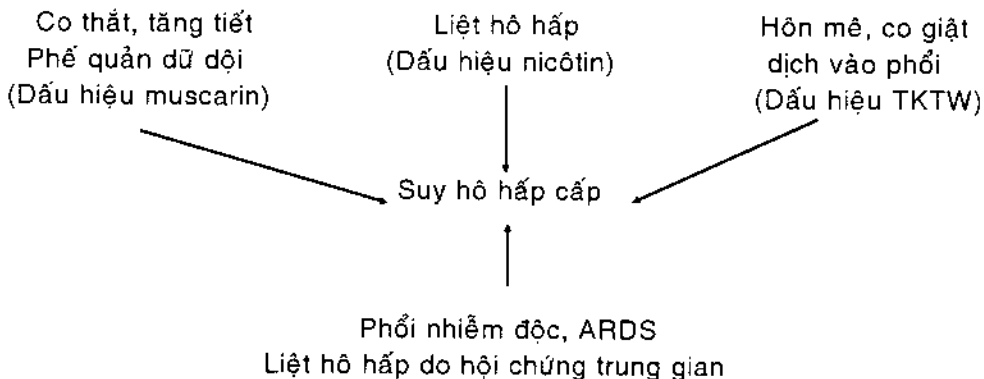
Co thắt, tăng tiết
Phế quản dữ dội
(Dấu hiệu muscarin)

Liệt hô hấp
(Dấu hiệu nicôtin)

Hôn mê, co giật
dịch vào phổi
(Dấu hiệu TKTW)

Suy hô hấp cấp

Phổi nhiễm độc, ARDS
Liệt hô hấp do hội chứng trung gian